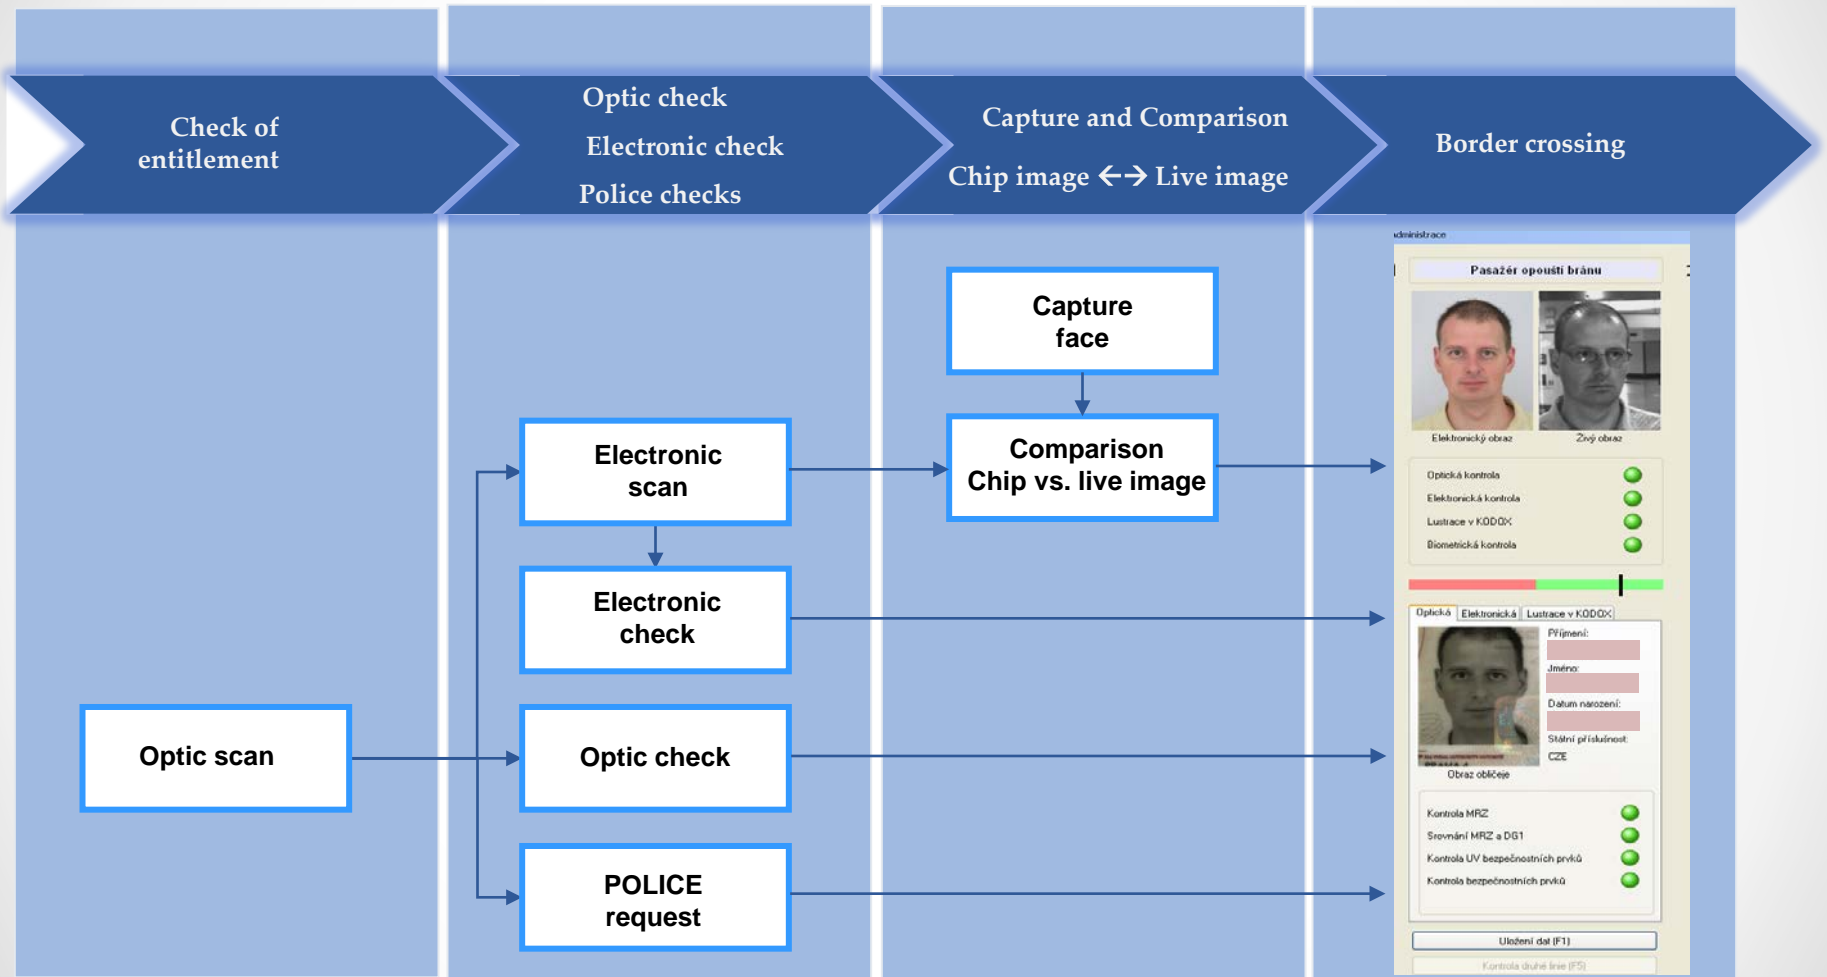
Check of entitlement

Optic check

Electronic check

Police checks

Capture and Comparison

Chip image ←→ Live image

Border crossing

Capture face

Comparison Chip vs. live image

Electronic scan

Electronic check

Optic scan

Optic check

POLICE request

administrace

Pasažér opouští bránu

Elektronický obraz

Živý obraz

Optická kontrola

Elektronická kontrola

Lustrace v KODOX

Biometrická kontrola

Optická | Elektronická | Lustrace v KODOX

Příjmení:

Jméno:

Datum narození:

Státní příslušnost:

CZE

Obraz obličeje

Kontrola MRZ

Srovnání MRZ a DG1

Kontrola UV bezpečnostních prvků

Kontrola bezpečnostních prvků

Uložení dat (F1)

Kontrola druhé linie (F5)